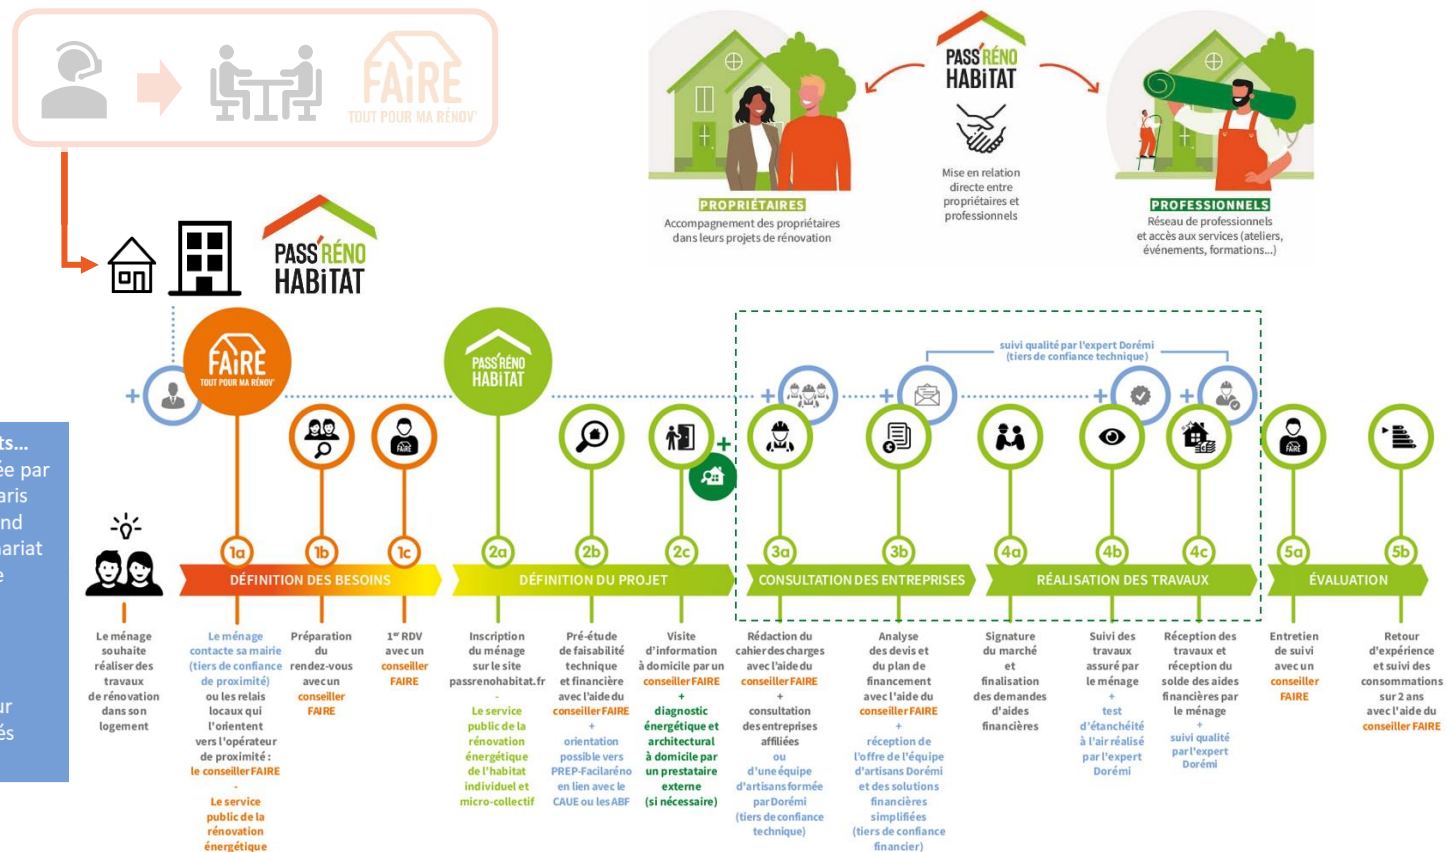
FAIRE
TOUT POUR MA RÉNOV'

PASS'RÉNO HABITAT

PROPRIÉTAIRES
Accompagnement des propriétaires dans leurs projets de rénovation

PASS'RÉNO HABITAT
Mise en relation directe entre propriétaires et professionnels

PROFESSIONNELS
Réseau de professionnels et accès aux services (ateliers, événements, formations...)

ts...
ée par
aris
nd
nariat
e
ur
és

FAIRE
TOUT POUR MA RÉNOV'

PASS'RÉNO HABITAT

suivi qualité par l'expert Dorémi (tiers de confiance technique)

1a 1b 1c 2a 2b 2c 3a 3b 4a 4b 4c 5a 5b

DÉFINITION DES BESOINS
DÉFINITION DU PROJET
CONSULTATION DES ENTREPRISES
RÉALISATION DES TRAVAUX
ÉVALUATION

Le ménage souhaite réaliser des travaux de rénovation dans son logement

Le ménage contacte sa mairie (tiers de confiance de proximité) ou les relais locaux qui l'orientent vers l'opérateur de proximité : le conseiller FAIRE
-
Le service public de la rénovation énergétique

Préparation du rendez-vous avec un conseiller FAIRE

1er RDV avec un conseiller FAIRE

Inscription du ménage sur le site passrenohabitat.fr
-
Le service public de la rénovation énergétique de l'habitat individuel et micro-collectif

Pré-étude de faisabilité technique et financière avec l'aide du conseiller FAIRE
+
orientation possible vers PREP-Facilaréno en lien avec le CAUE ou les ABF

Visite d'information à domicile par un conseiller FAIRE
+
diagnostic énergétique et architectural à domicile par un prestataire externe (si nécessaire)

Rédaction du cahier des charges avec l'aide du conseiller FAIRE
+
consultation des entreprises affiliées
ou
d'une équipe d'artisans formée par Dorémi (tiers de confiance technique)

Analyse des devis et du plan de financement avec l'aide du conseiller FAIRE
+
réception de l'offre de l'équipe d'artisans Dorémi et des solutions financières simplifiées (tiers de confiance financier)

Signature du marché et finalisation des demandes d'aides financières

Suivi des travaux assuré par le ménage
+
test d'étanchéité à l'air réalisé par l'expert Dorémi

Réception des travaux et réception du solde des aides financières par le ménage
+
suivi qualité par l'expert Dorémi

Entretien de suivi avec un conseiller FAIRE

Retour d'expérience et suivi des consommations sur 2 ans avec l'aide du conseiller FAIRE